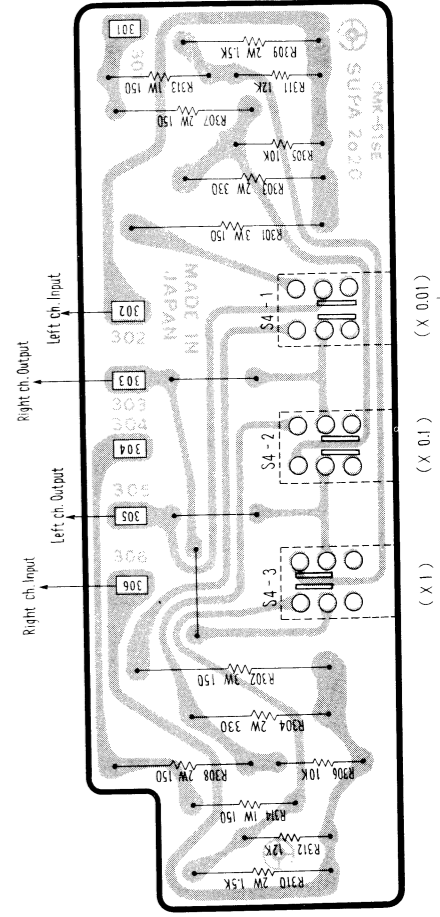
301
R309 2W 1.5K
CMK-515E
SUPA 2020
R313 1W 150
R311 12K
R307 2W 150
R305 10K
R303 2W 330
R301 3W 150
MADE IN JAPAN
Left ch. Input
302
S4-1
(X 0.01)
Right ch. Output
303
304
S4-2
(X 0.1)
Left ch. Output
305
S4-3
(X 1)
Right ch. Input
306
R302 3W 150
R304 2W 330
R308 2W 150
R306 10K
R314 1W 150
R312 12K
R310 2W 1.5K